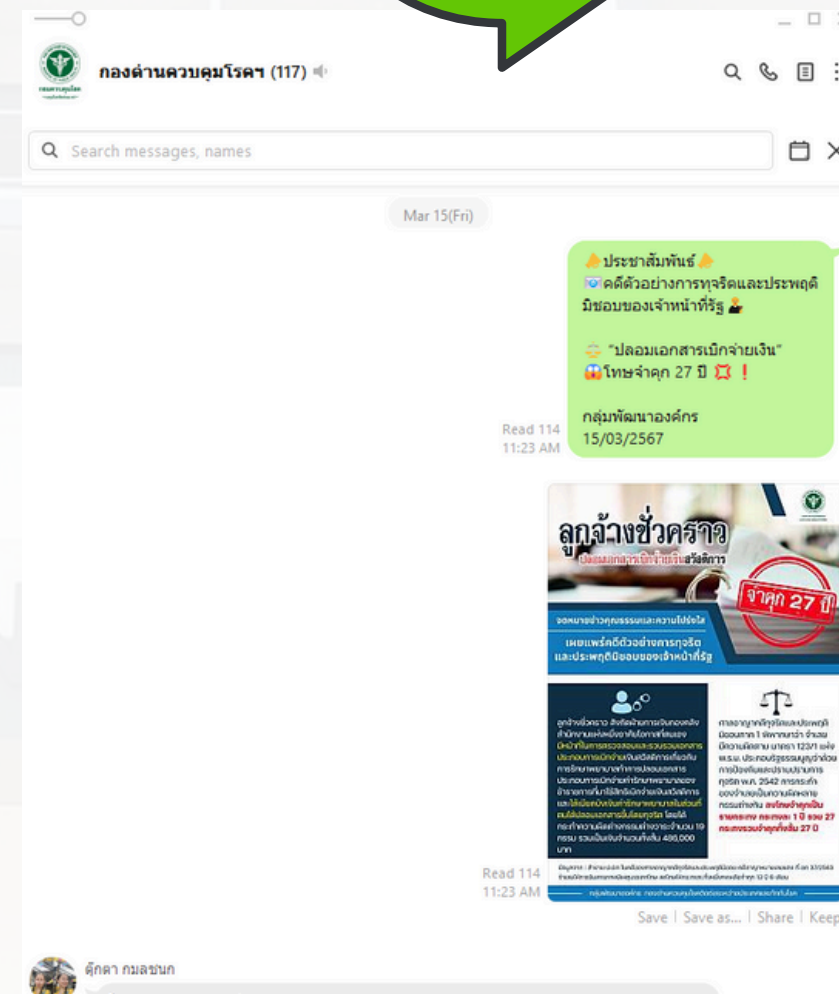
กองด่านควบคุมโรคฯ (117)

Search messages, names

Mar 15(Fri)

ประชาสัมพันธ์
คดีตัวอย่างการทุจริตและประพฤติมิชอบของเจ้าหน้าที่รัฐ

"ปลอมเอกสารเบิกจ่ายเงิน"
โทษจำคุก 27 ปี !

กลุ่มพัฒนาองค์กร
15/03/2567

Read 114
11:23 AM

ลูกจ้างชั่วคราว
ปลอมเอกสารเบิกจ่ายเงินสวัสดิการ
จำคุก 27 ปี
จดหมายข่าวคุณธรรมและความโปร่งใส
เผยแพร่คดีตัวอย่างการทุจริต และประพฤติมิชอบของเจ้าหน้าที่รัฐ

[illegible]

Read 114
11:23 AM

Save | Save as... | Share | Keep

ตุ๊กตา กมลชนก